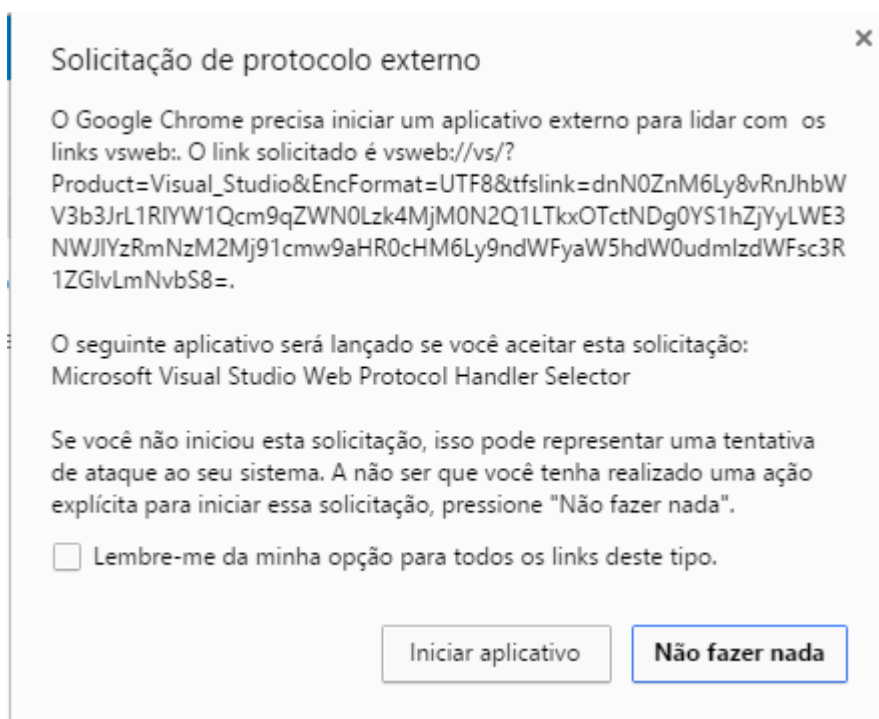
Solicitação de protocolo externo

×

O Google Chrome precisa iniciar um aplicativo externo para lidar com os links vsweb:. O link solicitado é vsweb://vs/?Product=Visual_Studio&EncFormat=UTF8&tfslink=dnN0ZnM6Ly8vRnJhbWV3b3JrL1RlYW1Qcm9qZWN0Lzk4MjM0N2Q1LTkxOTctNDg0YS1hZjYyLWE3NWJlYzRmNzM2Mj91cmw9aHR0cHM6Ly9ndWFyaW5hdW0udmlzdWFsc3R1ZGlvLmNvbS8=.

O seguinte aplicativo será lançado se você aceitar esta solicitação:
Microsoft Visual Studio Web Protocol Handler Selector

Se você não iniciou esta solicitação, isso pode representar uma tentativa de ataque ao seu sistema. A não ser que você tenha realizado uma ação explícita para iniciar essa solicitação, pressione "Não fazer nada".

Lembre-me da minha opção para todos os links deste tipo.

Iniciar aplicativo

Não fazer nada